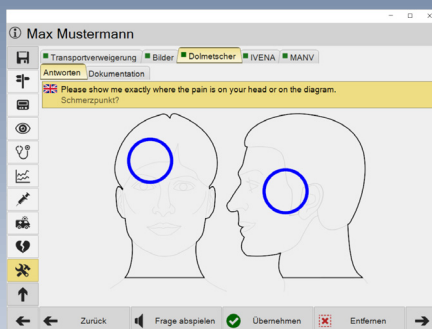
ⓘ Max Mustermann

Transportverweigerung Bilder Dolmetscher IVENA MANV

Antworten Dokumentation

Please show me exactly where the pain is on your head or on the diagram.
Schmerzpunkt?

Zurück Frage abspielen Übernehmen Entfernen